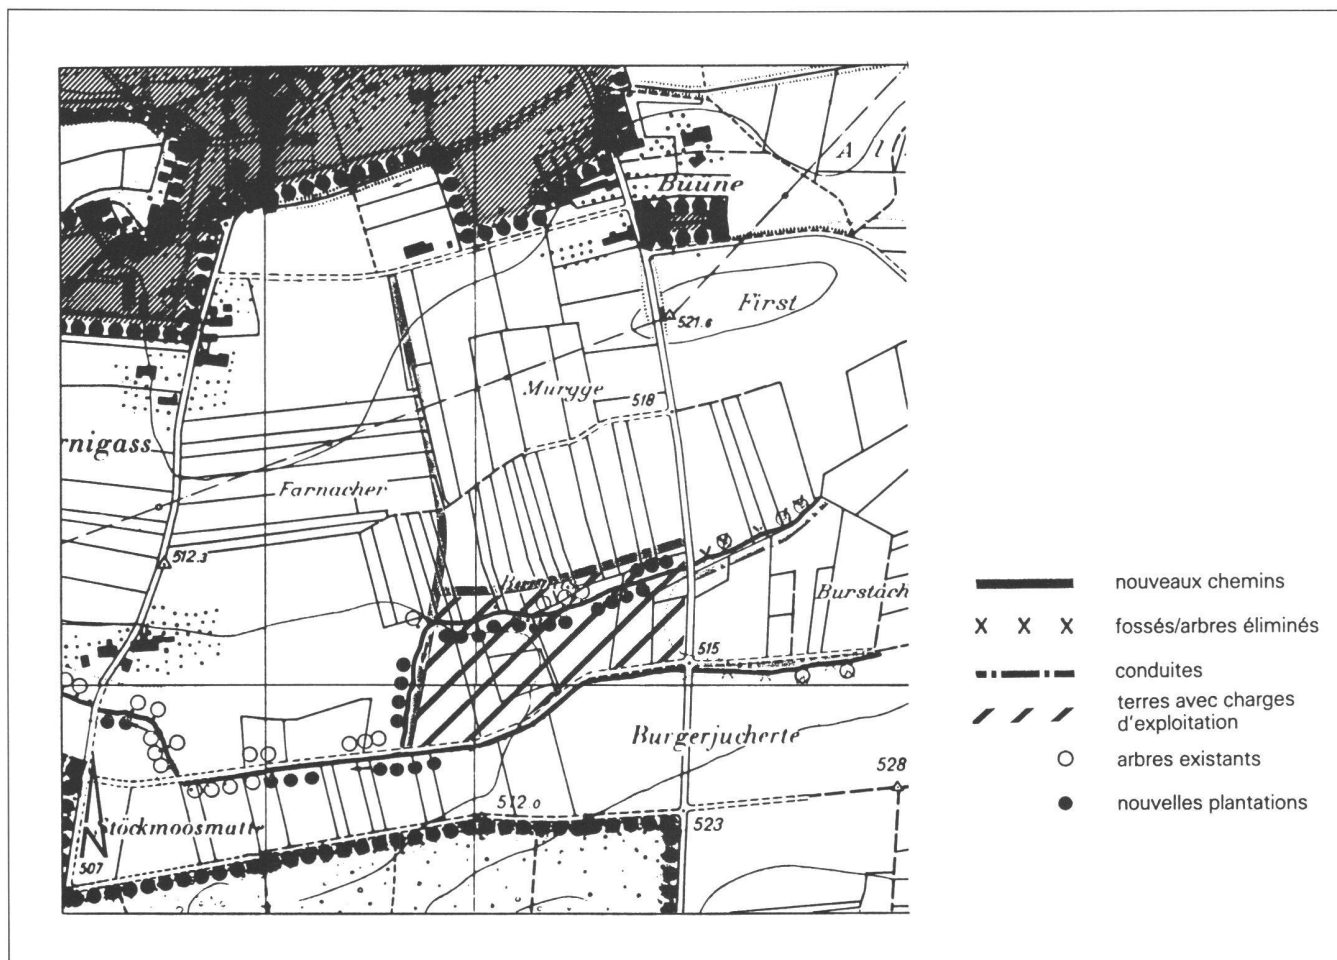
A l

Buune

First

521.6

Murgge

518

rnigass

Farnacher

512.3

Burstäch

515

Burgerjucherte

528

512.0

523

Stöckmoosmatt

507

nouveaux chemins

X X X fossés/arbres éliminés

conduites

terres avec charges d'exploitation

arbres existants

nouvelles plantations